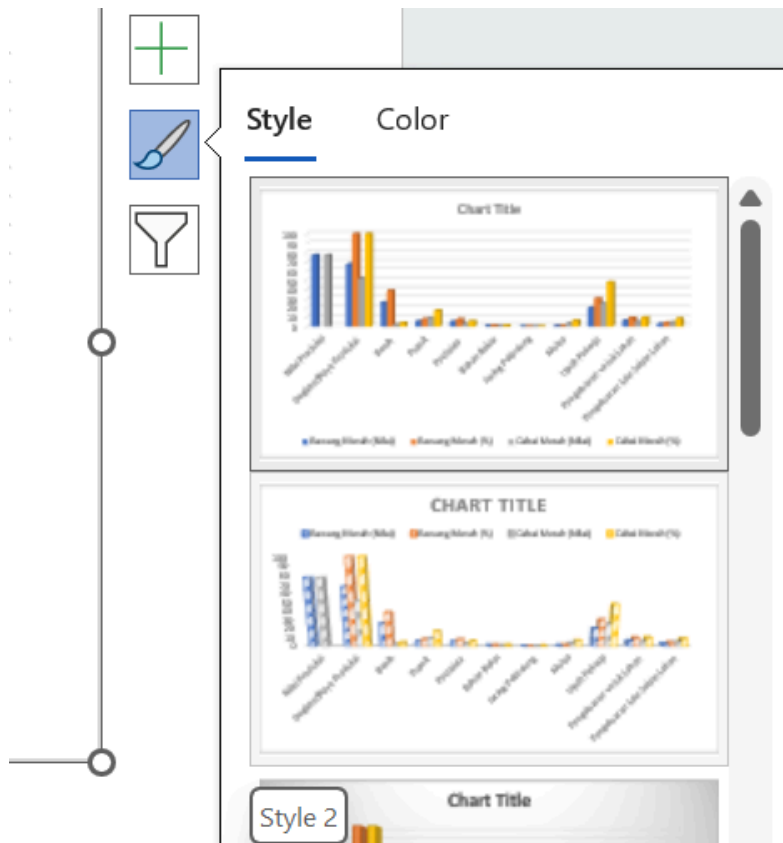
Style Color

Chart Title

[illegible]

Bawang Merah (Nilai) Bawang Merah (%) Cabai Merah (Nilai) Cabai Merah (%)

CHART TITLE

Bawang Merah (Nilai) Bawang Merah (%) Cabai Merah (Nilai) Cabai Merah (%)

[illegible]

Chart Title

Style 2